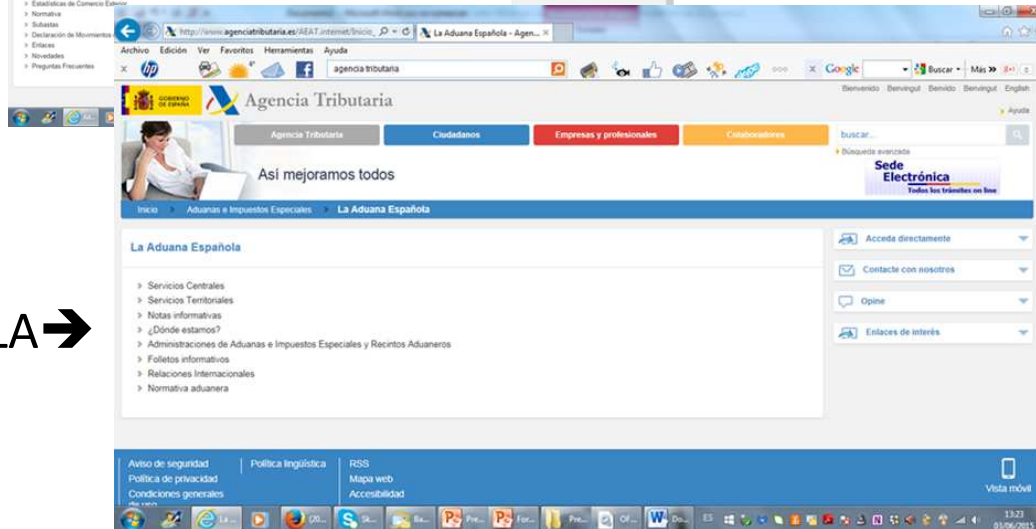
Estadísticas de Comercio Exterior
Normativa
Subastas
Declaración de Movimientos
Enlaces
Novedades
Preguntas Frecuentes

http://www.agenciatributaria.es/AEAT.internet/Inicio_
La Aduana Española - Agen...

Archivo Edición Ver Favoritos Herramientas Ayuda

agencia tributaria

Google Buscar Más

GOBIERNO DE ESPAÑA
Agencia Tributaria

Bienvenido Benvingut Benido Benvingut English

Ayuda

Agencia Tributaria
Ciudadanos
Empresas y profesionales
Colaboradores

buscar...
Búsqueda avanzada

Así mejoramos todos

Sede Electrónica
Todos los trámites on line

Inicio
Aduanas e Impuestos Especiales
La Aduana Española

La Aduana Española

Servicios Centrales
Servicios Territoriales
Notas informativas
¿Dónde estamos?
Administraciones de Aduanas e Impuestos Especiales y Recintos Aduaneros
Folletos informativos
Relaciones Internacionales
Normativa aduanera

Acceda directamente
Contacte con nosotros
Opine
Enlaces de interés

LA

Aviso de seguridad
Política de privacidad
Condiciones generales de uso
Política lingüística
RSS
Mapa web
Accesibilidad

Vista móvil

ES
13:23
01/06/2016